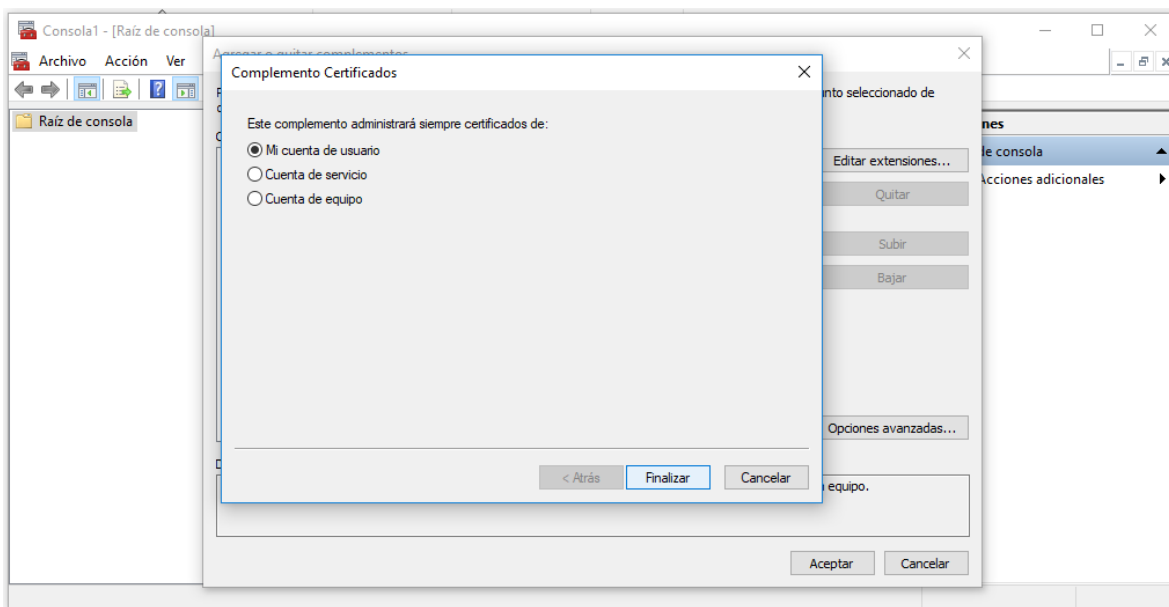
Consola1 - [Raíz de consola]

Archivo Acción Ver

Raíz de consola

Agregar o quitar complementos

nto seleccionado de

Complemento Certificados

Este complemento administrará siempre certificados de:

Mi cuenta de usuario

Cuenta de servicio

Cuenta de equipo

< Atrás

Finalizar

Cancelar

Editar extensiones...

Quitar

Subir

Bajar

Opciones avanzadas...

n equipo.

Aceptar

Cancelar

nes

de consola

Acciones adicionales